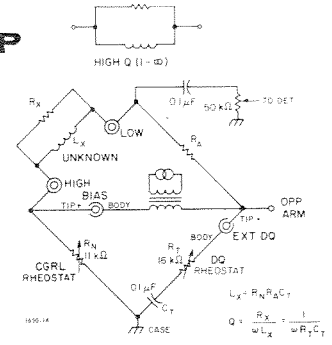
HIGH Q (1 - ∞)

$R_X$

$L_X$

UNKNOWN

LOW

0.1 μF

50 kΩ

TO DET

$R_A$

HIGH

BIAS

TIP +

BODY

OPP ARM

TIP +

BODY

EXT DQ

$R_N$

11 kΩ

CGRL RHEOSTAT

$R_T$

16 kΩ

DQ RHEOSTAT

0.1 μF

$C_T$

CASE

1650-78

$L_X = R_N R_A C_T$

$Q = \frac{R_X}{\omega L_X} = \frac{1}{\omega R_T C_T}$